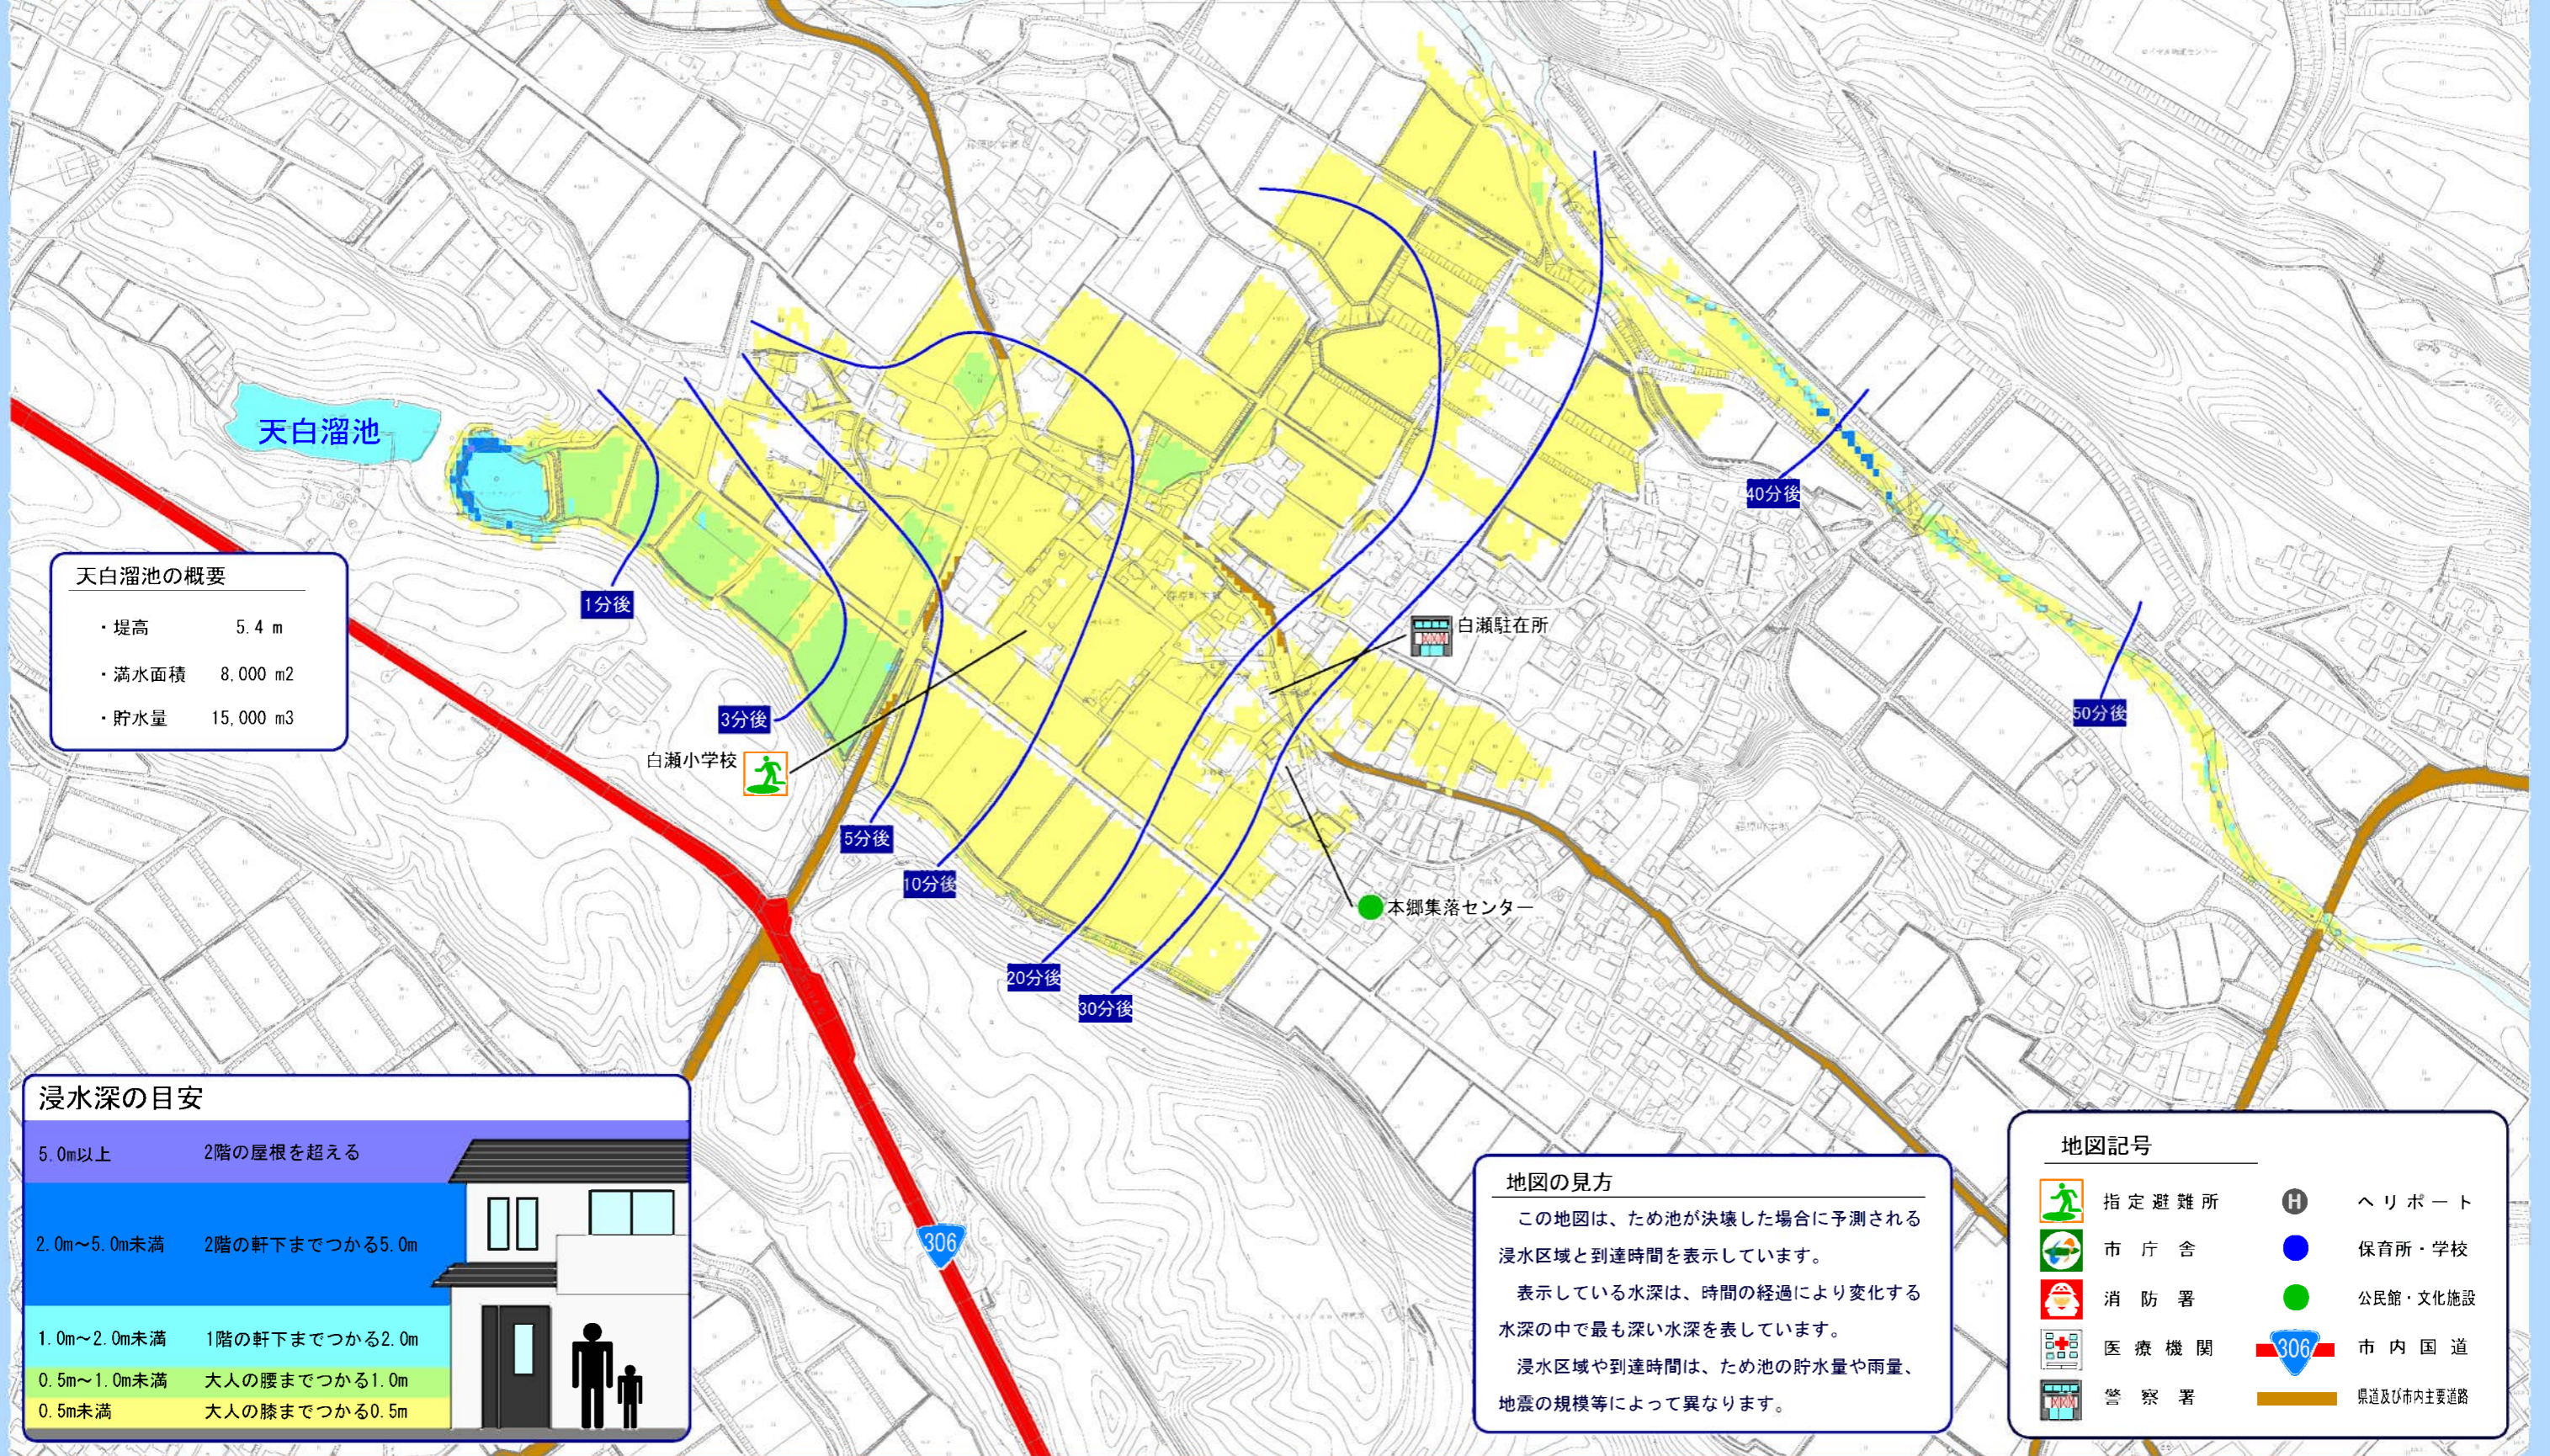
天白溜池

天白溜池の概要
・堤高 5.4 m
・満水面積 8,000 m2
・貯水量 15,000 m3

1分後
3分後
5分後
10分後
20分後
30分後
40分後
50分後

白瀬小学校
白瀬駐在所
本郷集落センター

306

浸水深の目安

| | |
|---|---|
| 5.0m以上 | 2階の屋根を超える |
| 2.0m～5.0m未満 | 2階の軒下までつかる5.0m |
| 1.0m～2.0m未満 | 1階の軒下までつかる2.0m |
| 0.5m～1.0m未満 | 大人の腰までつかる1.0m |
| 0.5m未満 | 大人の膝までつかる0.5m |

地図の見方
この地図は、ため池が決壊した場合に予測される浸水区域と到達時間を表示しています。
表示している水深は、時間の経過により変化する水深の中で最も深い水深を表しています。
浸水区域や到達時間は、ため池の貯水量や雨量、地震の規模等によって異なります。

地図記号
指定避難所
ヘリポート
市庁舎
保育所・学校
消防署
公民館・文化施設
医療機関
306
市内国道
警察署
県道及び市内主要道路